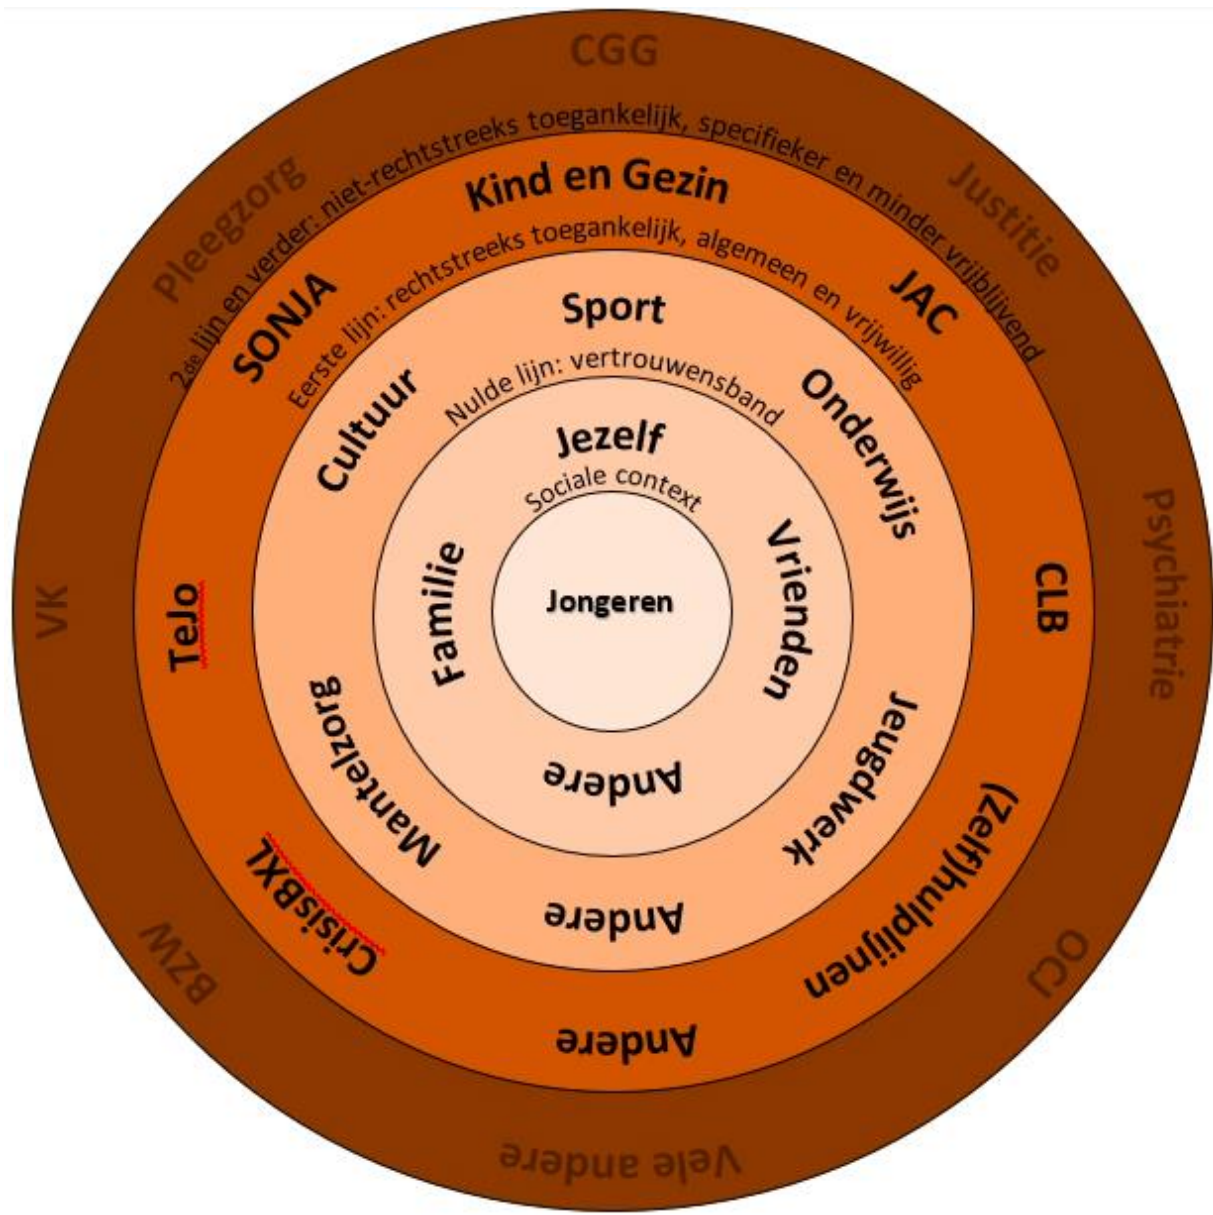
CGG
Pleegzorg
Justitie
$2^{de}$ lijn en verder: niet-rechtstreeks toegankelijk, specifieker en minder vrijblijvend
Kind en Gezin
SONJA
JAC
Eerste lijn: rechtstreeks toegankelijk, algemeen en vrijwillig
Sport
Cultuur
Onderwijs
Nulde lijn: vertrouwensband
Jezelf
Sociale context
Familie
Vrienden
Jongeren
Andere
VK
TeJo
CLB
Psychiatrie
Mantelzorg
Jeugdwerk
Andere
CrisisBXL
(Zelf)hulplijnen
BZW
OCJ
Andere
Vele andere